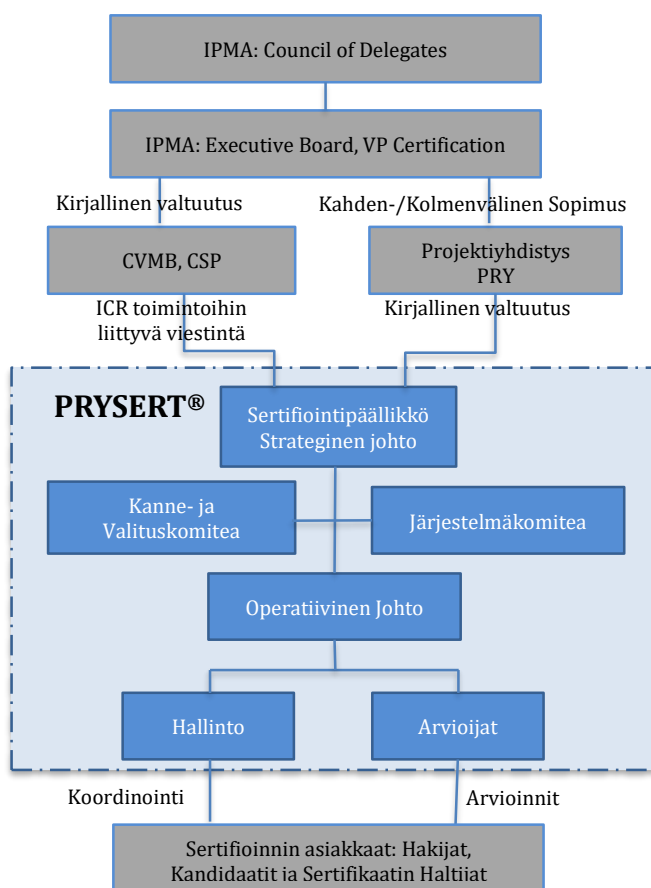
IPMA: Council of Delegates

IPMA: Executive Board, VP Certification

Kirjallinen valtuutus

Kahden-/Kolmenvälinen Sopimus

CVMB, CSP

Projektiyhdistys PRY

ICR toimintoihin liittyvä viestintä

Kirjallinen valtuutus

PRYSERT®

Sertifiointipäällikkö Strateginen johto

Kanne- ja Valituskomitea

Järjestelmäkomitea

Operatiivinen Johto

Hallinto

Arvioijat

Koordinointi

Arvioinnit

Sertifioinnin asiakkaat: Hakijat, Kandidaatit ja Sertifikaatin Haltijat